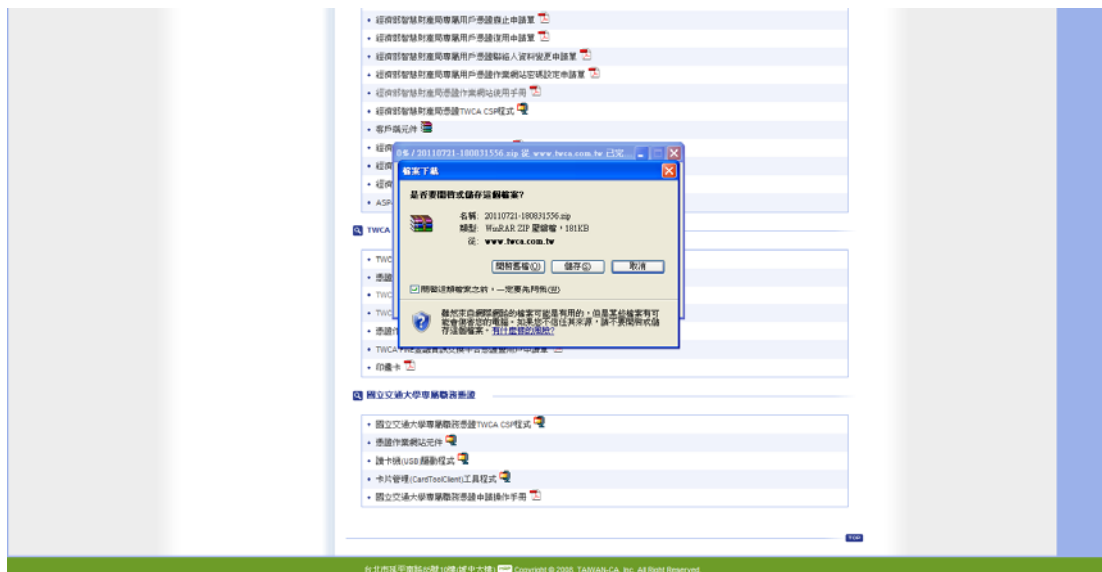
• 經濟部智慧財產局專屬用戶憑證廢止申請單
• 經濟部智慧財產局專屬用戶憑證復用申請單
• 經濟部智慧財產局專屬用戶憑證聯絡人資料變更申請單
• 經濟部智慧財產局專屬用戶憑證作業網站密碼設定申請單
• 經濟部智慧財產局憑證作業網站使用手冊
• 經濟部智慧財產局憑證TWCA CSP程式
• 客戶端元件
• 經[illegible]
• 經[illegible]
• 經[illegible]
• ASP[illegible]

TWCA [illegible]

• TWC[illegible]
• 憑證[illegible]
• TWC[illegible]
• TWC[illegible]
• 憑證作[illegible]
• TWCA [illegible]
• 印鑑卡

國立交通大學專屬憑證

• 國立交通大學專屬憑證TWCA CSP程式
• 憑證作業網站元件
• 讀卡機(USB驅動程式
• 卡片管理(CardToolClient)工具程式
• 國立交通大學專屬憑證申請操作手冊

0% / 20110721-180831556.zip 從 www.twca.com.tw 已完...

檔案下載

是否要開啟或儲存這個檔案?

名稱: 20110721-180831556.zip
類型: WinRAR ZIP 壓縮檔, 181KB
從: www.twca.com.tw

開啟舊檔(O) 儲存(S) 取消

開啟這類檔案之前, 一定要先問我(W)

雖然來自網際網路的檔案可能是有用的, 但是某些檔案有可能會傷害您的電腦。如果您不信任其來源, 請不要開啟或儲存這個檔案。有什麼樣的風險?

TOP

台北市延平南路85號10樓(城中大樓) Copyright © 2005 TAIWAN-CA, Inc. All Right Reserved